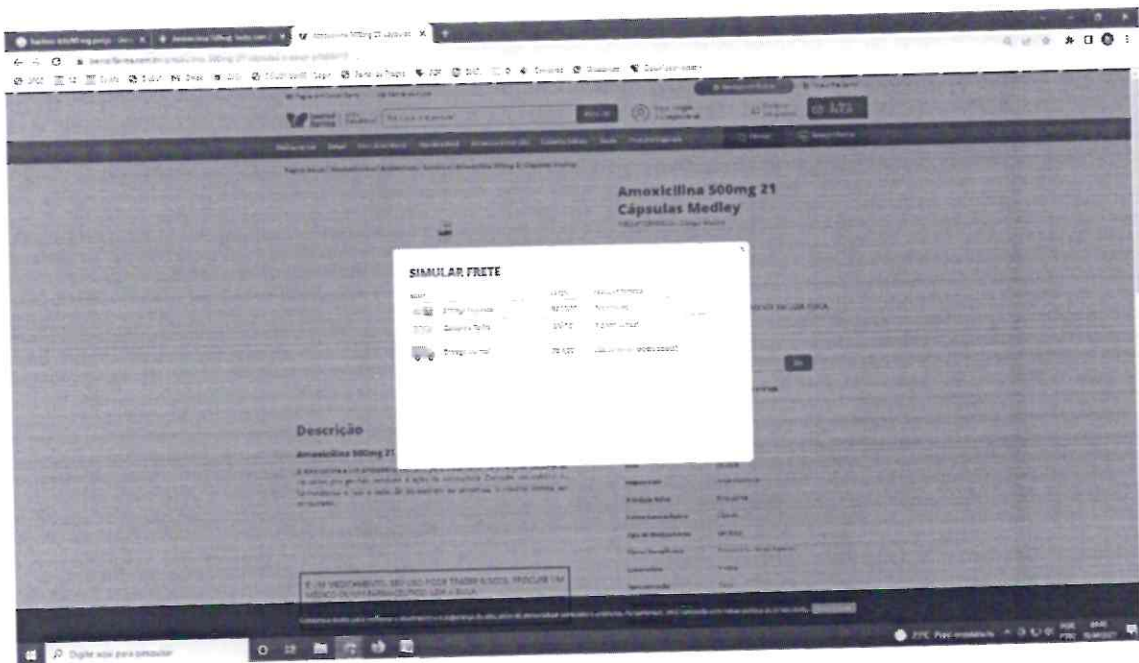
Amoxicilina 500mg 21 Cápsulas Medley

SIMULAR FRETE

Descrição

Amoxicilina 500mg 21 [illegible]

É UM MEDICAMENTO. SEU USO PODE TRAZER RISCOS. PROCURE UM MÉDICO OU UM FARMACÊUTICO. LEIA A BULA.

Digite aqui para pesquisar